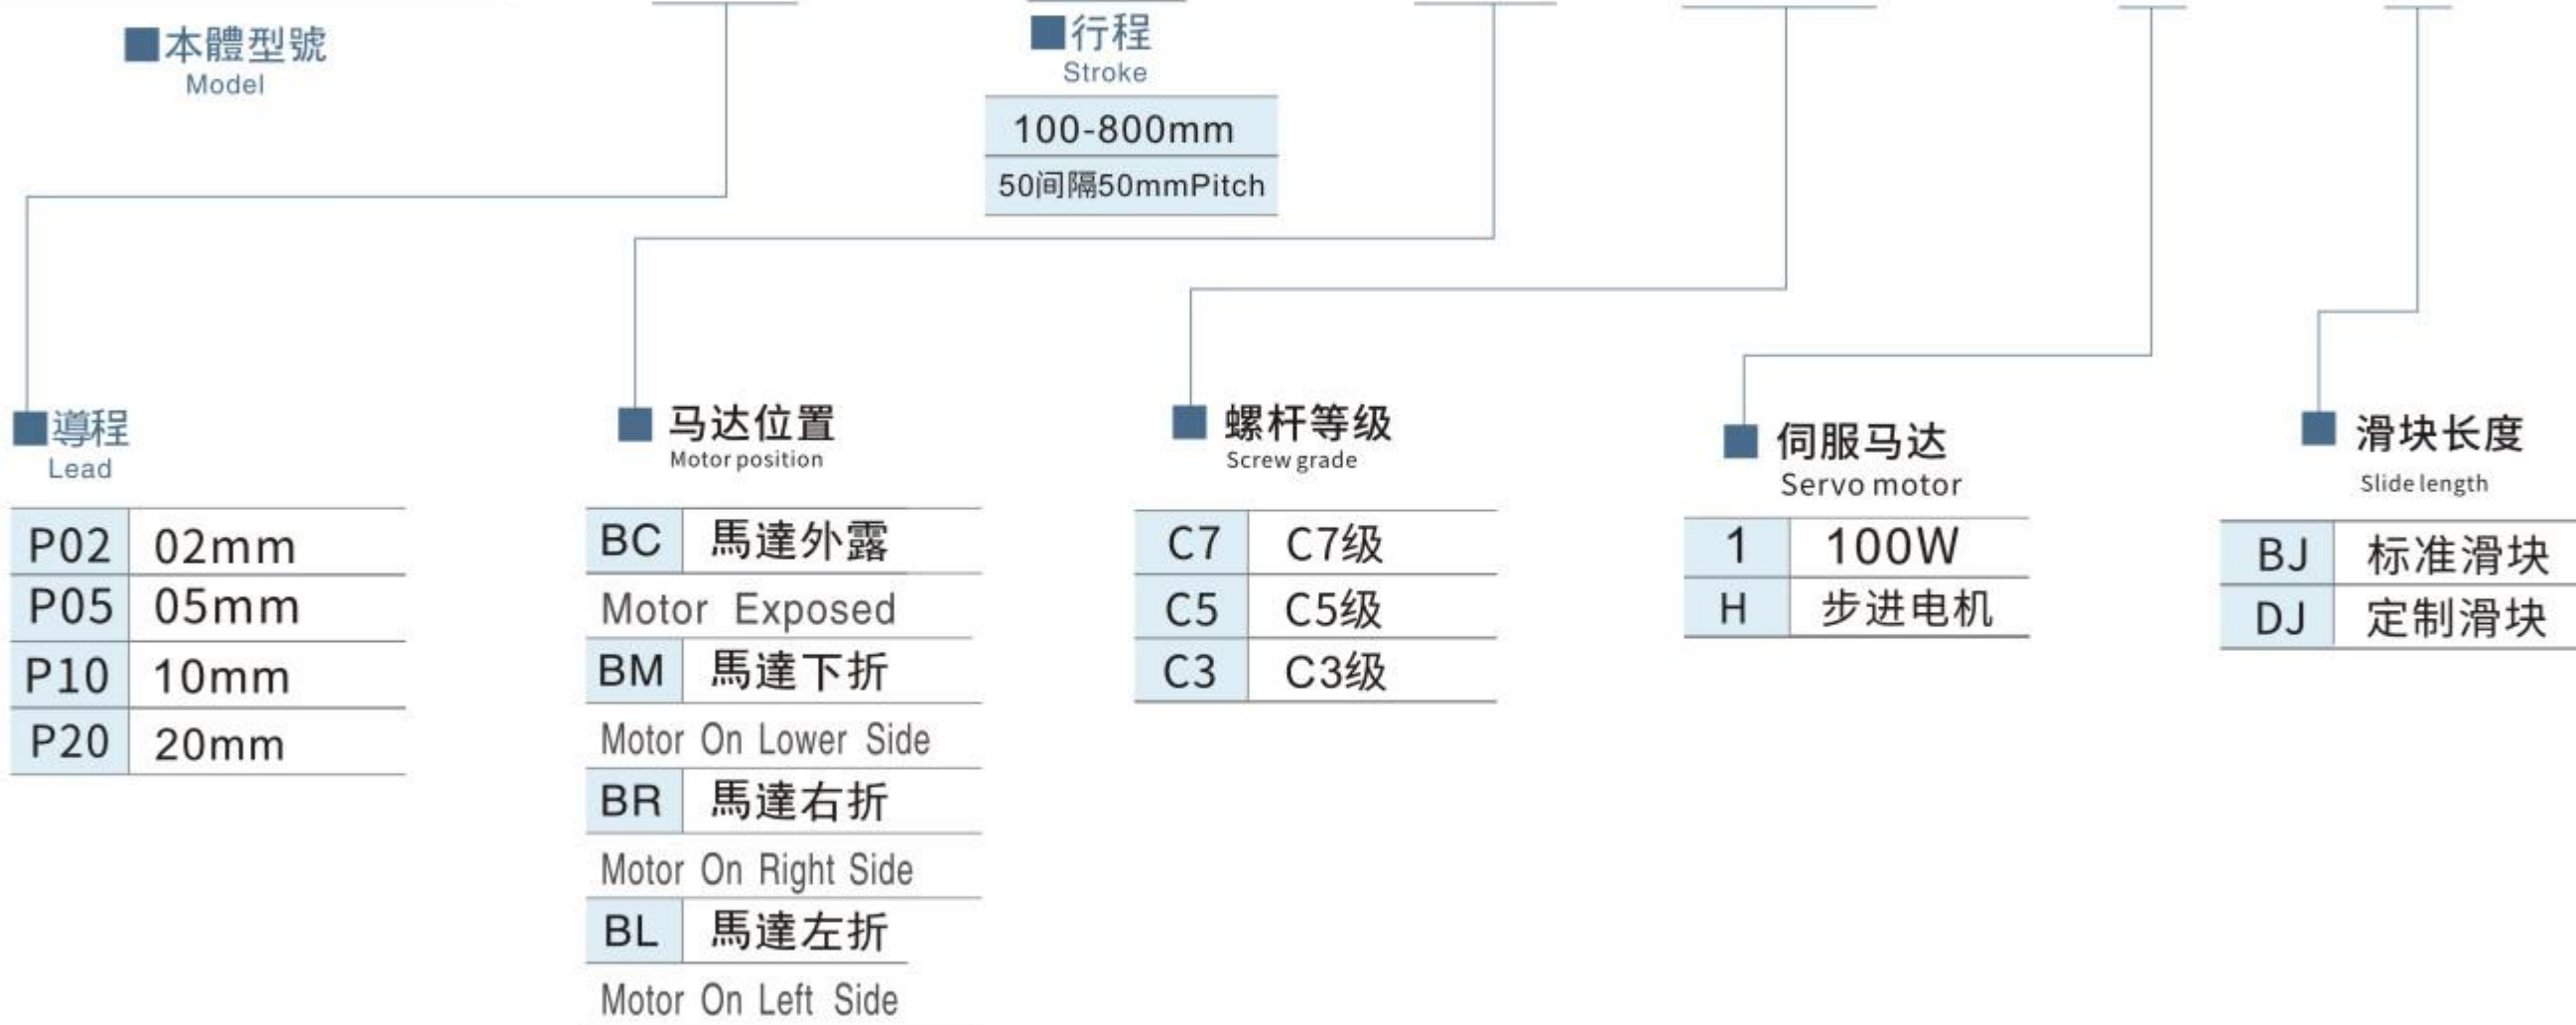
本體型號
Model

行程
Stroke

100-800mm
50间隔50mmPitch

導程
Lead

| P02 | 02mm |
|---|---|
| P05 | 05mm |
| P10 | 10mm |
| P20 | 20mm |

马达位置
Motor position

| BC | 馬達外露 |
|---|---|
| Motor Exposed | |
| BM | 馬達下折 |
| Motor On Lower Side | |
| BR | 馬達右折 |
| Motor On Right Side | |
| BL | 馬達左折 |
| Motor On Left Side | |

螺杆等级
Screw grade

| C7 | C7级 |
|---|---|
| C5 | C5级 |
| C3 | C3级 |

伺服马达
Servo motor

| 1 | 100W |
|---|---|
| H | 步进电机 |

滑块长度
Slide length

| BJ | 标准滑块 |
|---|---|
| DJ | 定制滑块 |